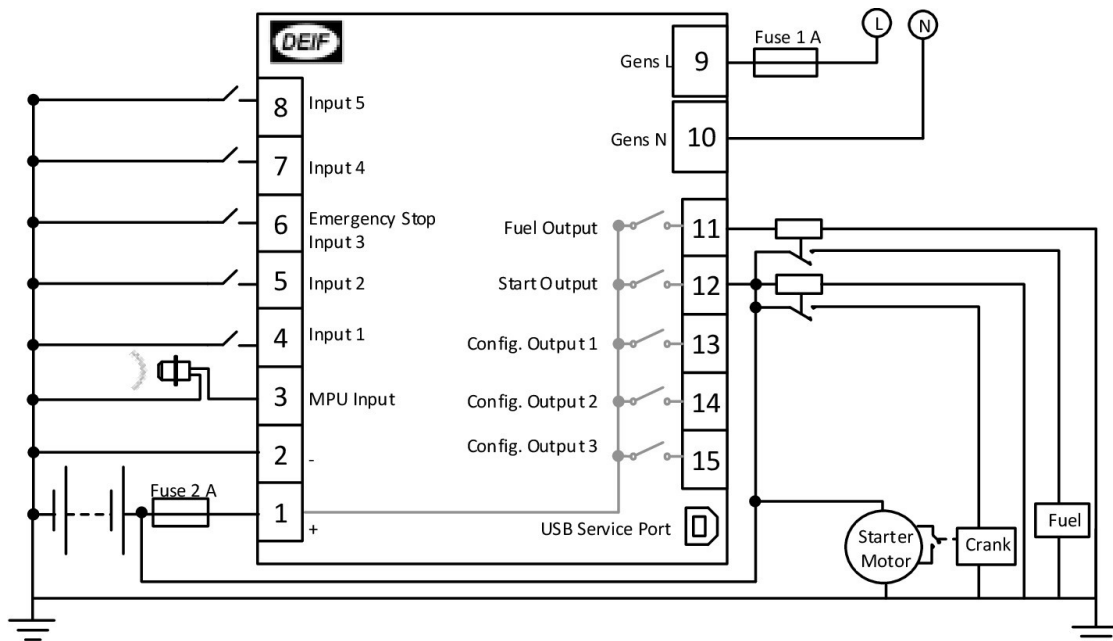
DEIF

8 Input 5
7 Input 4
6 Emergency Stop Input 3
5 Input 2
4 Input 1
3 MPU Input
2 -
1 +

Fuse 2 A

Gens L 9
Gens N 10
Fuse 1 A
L
N

Fuel Output 11
Start Output 12
Config. Output 1 13
Config. Output 2 14
Config. Output 3 15

USB Service Port

Starter Motor
Crank
Fuel